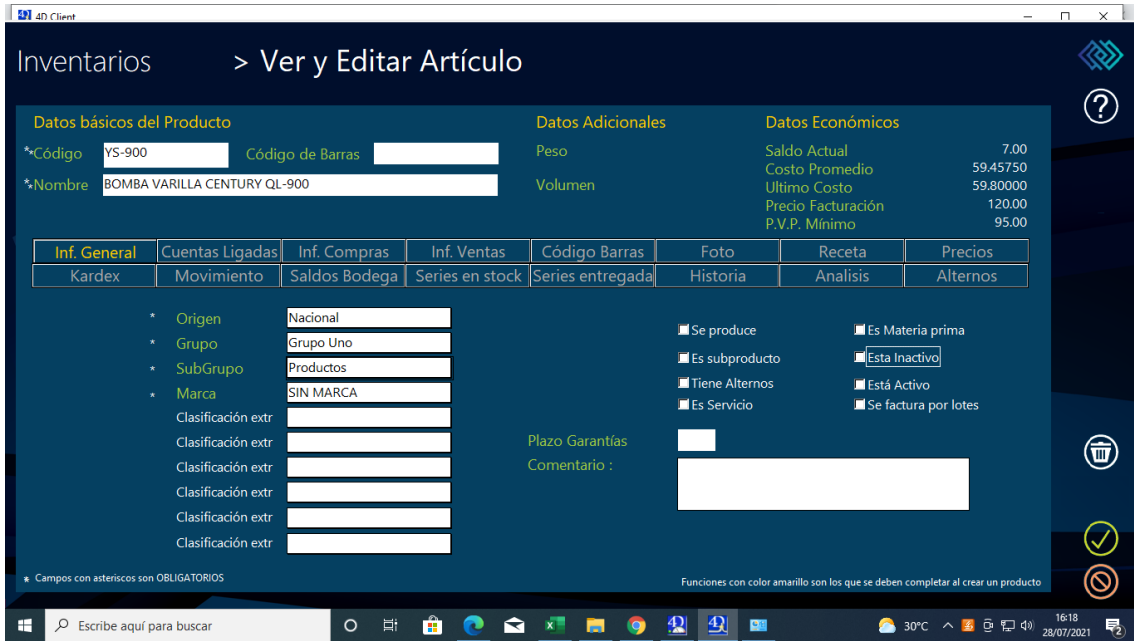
4D Client

Inventarios > Ver y Editar Artículo

Datos básicos del Producto
*Código YS-900
Código de Barras
*Nombre BOMBA VARILLA CENTURY QL-900

Datos Adicionales
Peso
Volumen

Datos Económicos
Saldo Actual 7.00
Costo Promedio 59.45750
Ultimo Costo 59.80000
Precio Facturación 120.00
P.V.P. Mínimo 95.00

| Inf. General | Cuentas Ligadas | Inf. Compras | Inf. Ventas | Código Barras | Foto | Receta | Precios |
|---|---|---|---|---|---|---|---|
| Kardex | Movimiento | Saldos Bodega | Series en stock | Series entregada | Historia | Analisis | Alternos |

* Origen Nacional
* Grupo Grupo Uno
* SubGrupo Productos
* Marca SIN MARCA
Clasificación extr
Clasificación extr
Clasificación extr
Clasificación extr
Clasificación extr
Clasificación extr

Se produce
Es subproducto
Tiene Alternos
Es Servicio
Es Materia prima
Esta Inactivo
Está Activo
Se factura por lotes

Plazo Garantías
Comentario :

* Campos con asteriscos son OBLIGATORIOS
Funciones con color amarillo son los que se deben completar al crear un producto

Escribe aquí para buscar
30°C
16:18
28/07/2021